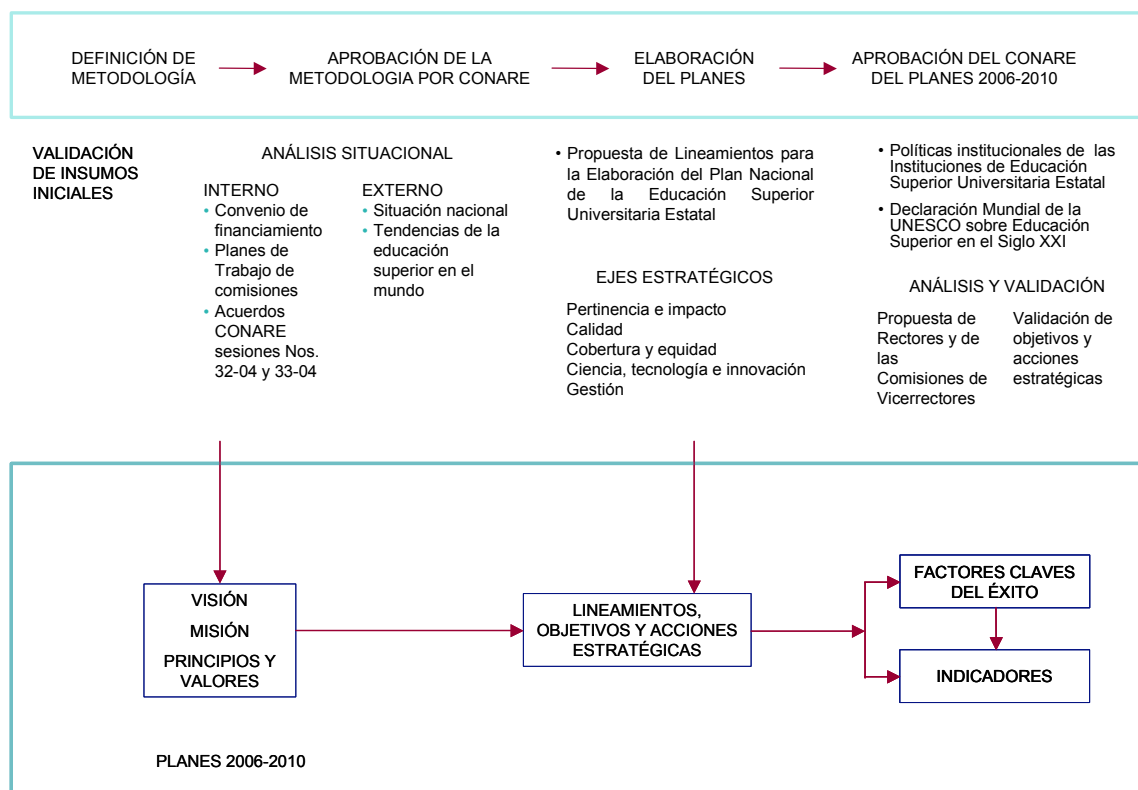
DEFINICIÓN DE METODOLOGÍA

APROBACIÓN DE LA METODOLOGIA POR CONARE

ELABORACIÓN DEL PLANES

APROBACIÓN DEL CONARE DEL PLANES 2006-2010

VALIDACIÓN DE INSUMOS INICIALES

ANÁLISIS SITUACIONAL

INTERNO
• Convenio de financiamiento
• Planes de Trabajo de comisiones
• Acuerdos CONARE sesiones Nos. 32-04 y 33-04

EXTERNO
• Situación nacional
• Tendencias de la educación superior en el mundo

• Propuesta de Lineamientos para la Elaboración del Plan Nacional de la Educación Superior Universitaria Estatal

EJES ESTRATÉGICOS

Pertinencia e impacto
Calidad
Cobertura y equidad
Ciencia, tecnología e innovación
Gestión

• Políticas institucionales de las Instituciones de Educación Superior Universitaria Estatal

• Declaración Mundial de la UNESCO sobre Educación Superior en el Siglo XXI

ANÁLISIS Y VALIDACIÓN

Propuesta de Rectores y de las Comisiones de Vicerrectores

Validación de objetivos y acciones estratégicas

VISIÓN
MISIÓN
PRINCIPIOS Y VALORES

LINEAMIENTOS, OBJETIVOS Y ACCIONES ESTRATÉGICAS

FACTORES CLAVES DEL ÉXITO

INDICADORES

PLANES 2006-2010